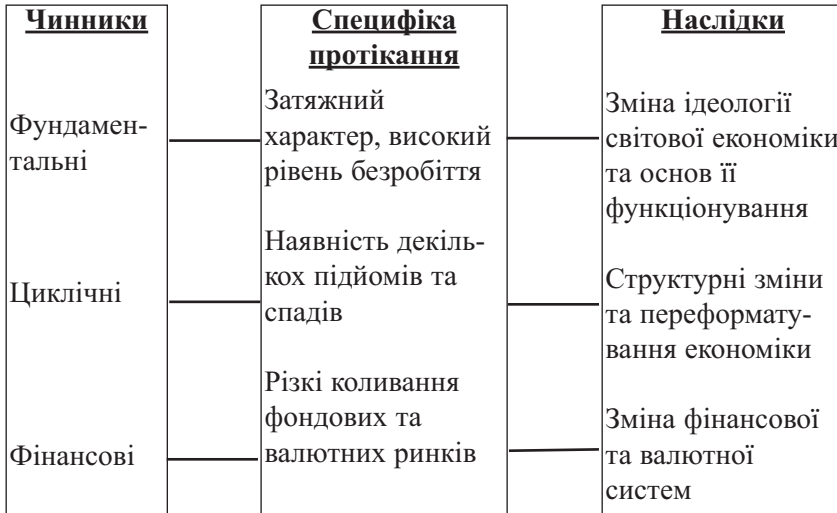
Чинники

Фундаментальні

Циклічні

Фінансові

Специфіка протікання

Затяжний характер, високий рівень безробіття

Наявність декількох підйомів та спадів

Різкі коливання фондових та валютних ринків

Наслідки

Зміна ідеології світової економіки та основ її функціонування

Структурні зміни та переформатування економіки

Зміна фінансової та валютної систем